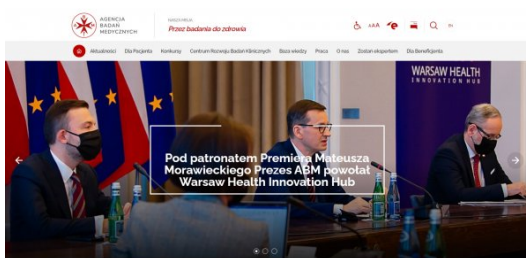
AGENCJA BADAŃ MEDYCZNYCH

NASZA MISJA
Przez badania do zdrowia

AAA

EN

Aktualności Dla Pacjenta Konkursy Centrum Rozwoju Badań Klinicznych Baza wiedzy Praca O nas Zostań ekspertem Dla Beneficjenta

WARSAW HEALTH INNOVATION HUB

Pod patronatem Premiera Mateusza Morawieckiego Prezes ABM powołał Warsaw Health Innovation Hub